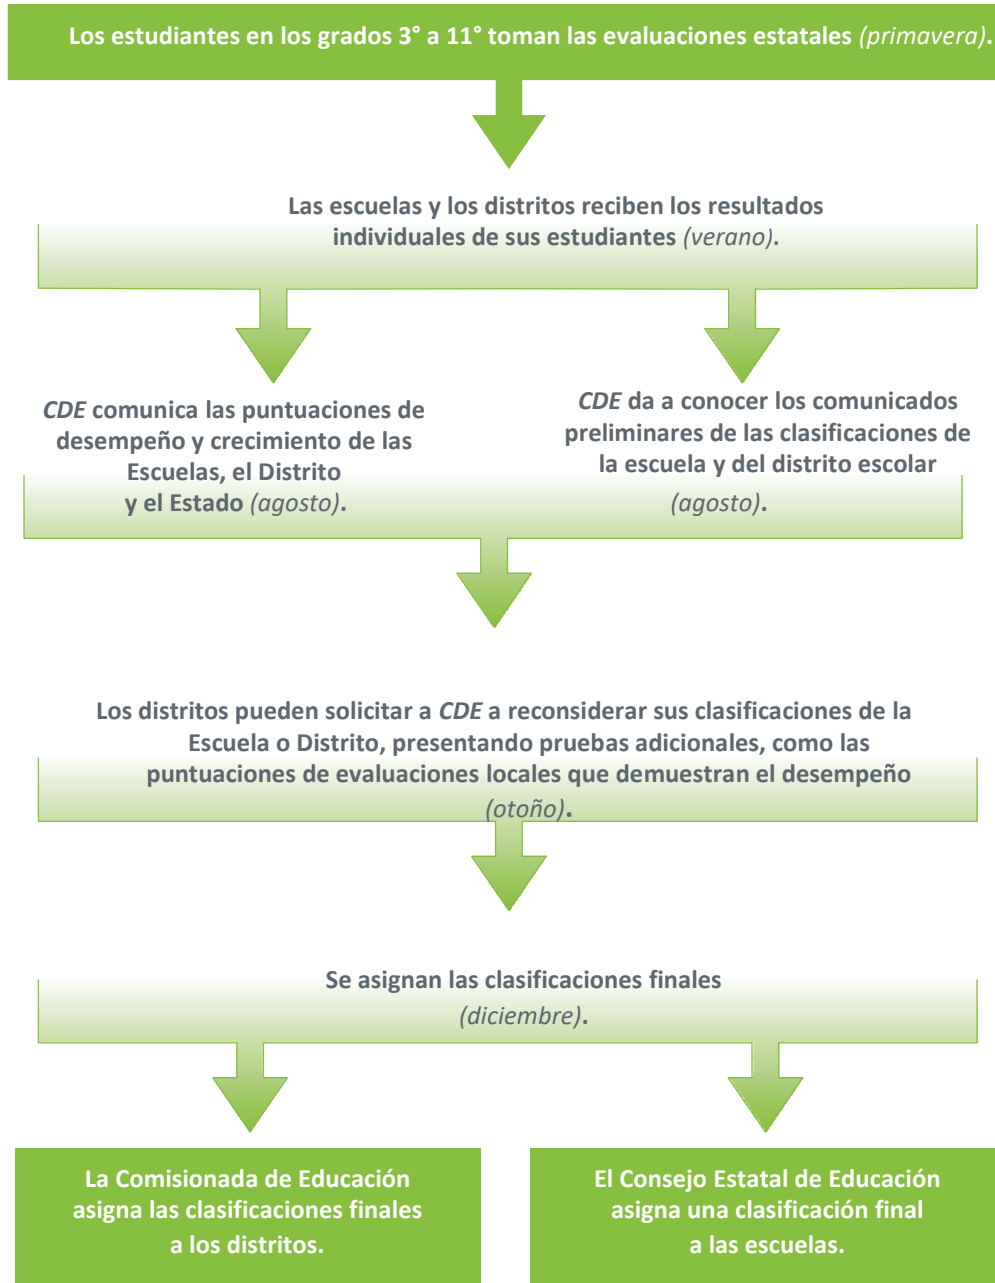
Los estudiantes en los grados 3° a 11° toman las evaluaciones estatales *(primavera)*.

Las escuelas y los distritos reciben los resultados individuales de sus estudiantes *(verano)*.

*CDE* comunica las puntuaciones de desempeño y crecimiento de las Escuelas, el Distrito y el Estado *(agosto)*.

*CDE* da a conocer los comunicados preliminares de las clasificaciones de la escuela y del distrito escolar *(agosto)*.

Los distritos pueden solicitar a *CDE* a reconsiderar sus clasificaciones de la Escuela o Distrito, presentando pruebas adicionales, como las puntuaciones de evaluaciones locales que demuestran el desempeño *(otoño)*.

Se asignan las clasificaciones finales *(diciembre)*.

La Comisionada de Educación asigna las clasificaciones finales a los distritos.

El Consejo Estatal de Educación asigna una clasificación final a las escuelas.